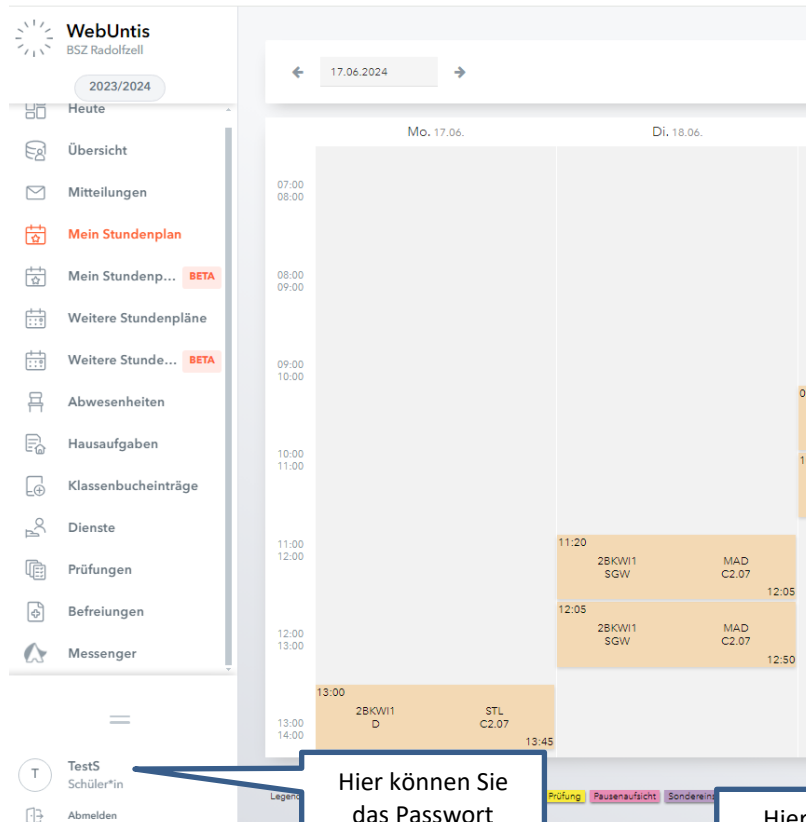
WebUntis
BSZ Radolfzell

2023/2024

Heute

Übersicht

Mitteilungen

Mein Stundenplan

Mein Stundenp... BETA

Weitere Stundenpläne

Weitere Stunde... BETA

Abwesenheiten

Hausaufgaben

Klassenbucheinträge

Dienste

Prüfungen

Befreiungen

Messenger

TestS
Schüler*in

Abmelden

17.06.2024

Mo. 17.06.

Di. 18.06.

07:00
08:00

08:00
09:00

09:00
10:00

10:00
11:00

11:00
12:00

12:00
13:00

13:00
14:00

11:20
2BKWI1 MAD
SGW C2.07
12:05

12:05
2BKWI1 MAD
SGW C2.07
12:50

13:00
2BKWI1 STL
D C2.07
13:45

Legende

Prüfung

Pausenaufsicht

Sondereins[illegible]

Hier können Sie das Passwort

Hier